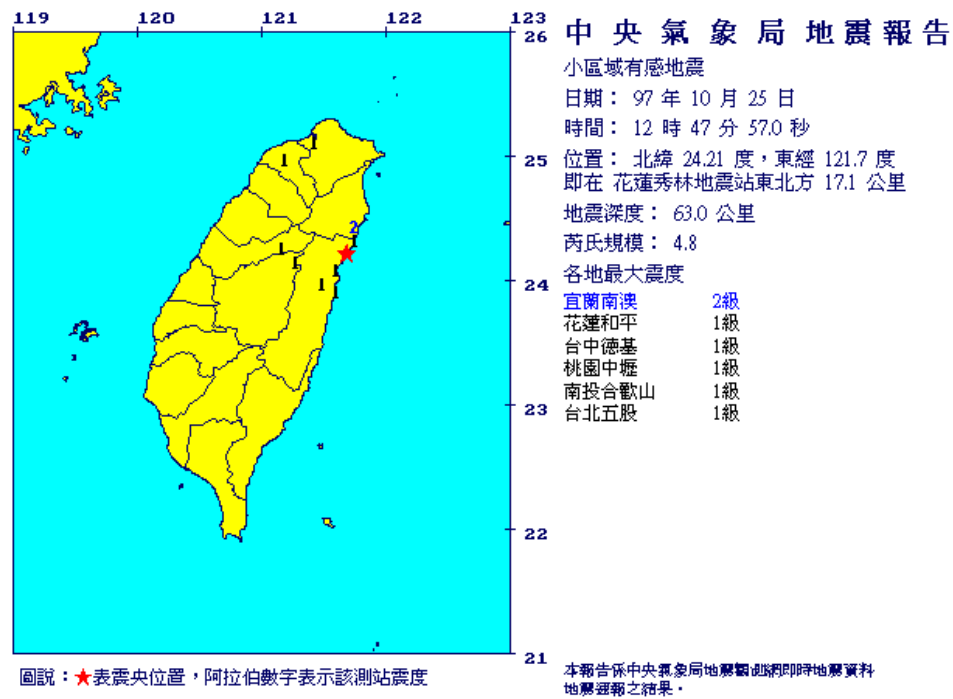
119 120 121 122 123

26

25

24

23

22

21

1 1 2 1 1 1 1 1 1

中央氣象局地震報告

小區域有感地震

日期： 97 年 10 月 25 日

時間： 12 時 47 分 57.0 秒

位置： 北緯 24.21 度，東經 121.7 度
即在 花蓮秀林地震站東北方 17.1 公里

地震深度： 63.0 公里

芮氏規模： 4.8

各地最大震度

| | |
|---|---|
| 宜蘭南澳 | 2級 |
| 花蓮和平 | 1級 |
| 台中德基 | 1級 |
| 桃園中壢 | 1級 |
| 南投合歡山 | 1級 |
| 台北五股 | 1級 |

圖說：★表震央位置，阿拉伯數字表示該測站震度

本報告係中央氣象局地震觀測網即時地震資料地震速報之結果。